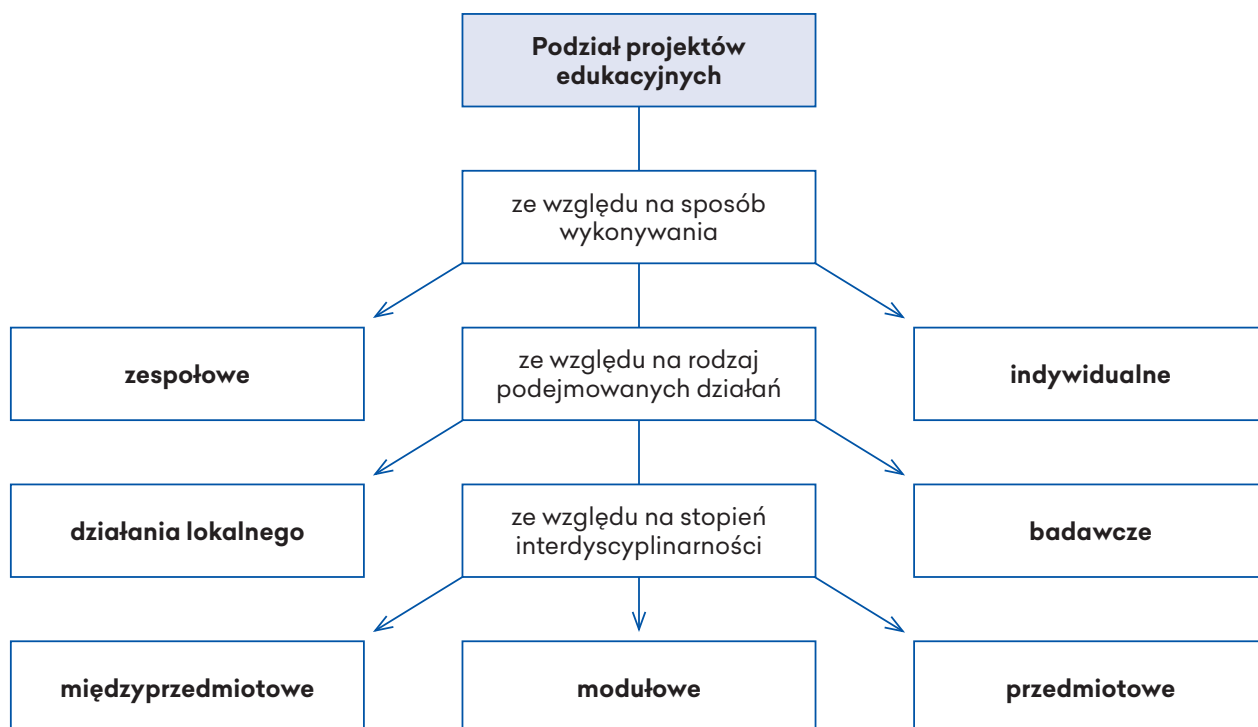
Podział projektów edukacyjnych

ze względu na sposób wykonywania

zespołowe

ze względu na rodzaj podejmowanych działań

indywidualne

działania lokalnego

ze względu na stopień interdyscyplinarności

badawcze

międzyprzedmiotowe

modułowe

przedmiotowe